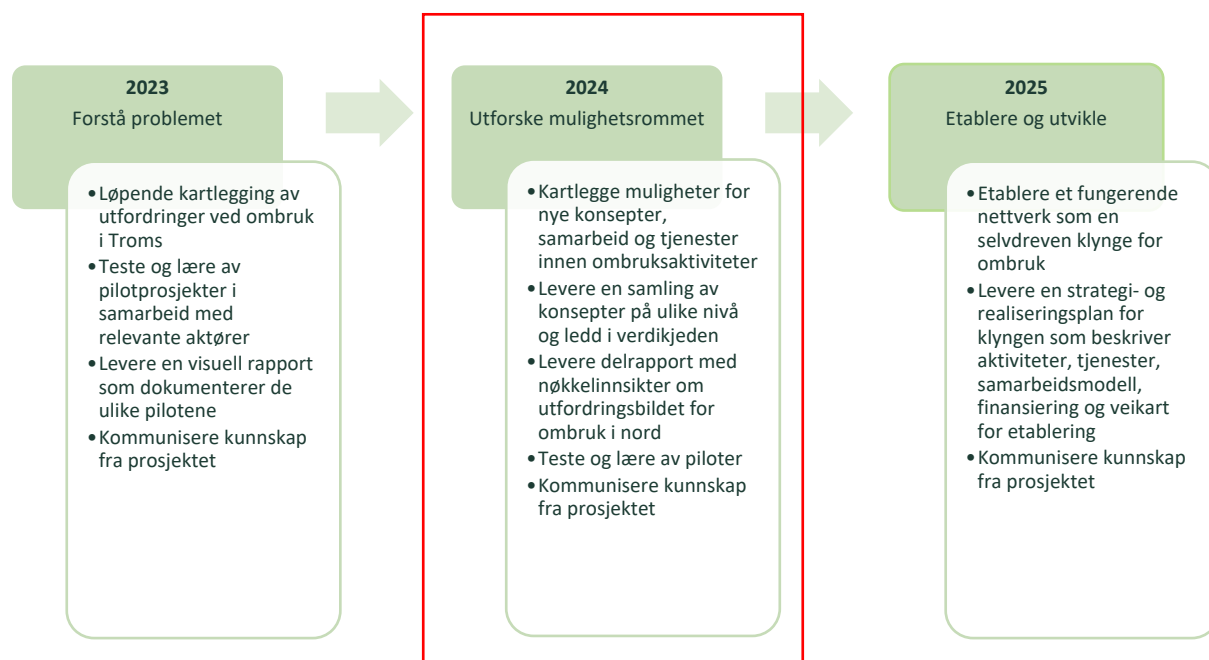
**2023**
Forstå problemet

- Løpende kartlegging av utfordringer ved ombruk i Troms
- Teste og lære av pilotprosjekter i samarbeid med relevante aktører
- Levere en visuell rapport som dokumenterer de ulike pilotene
- Kommunisere kunnskap fra prosjektet

**2024**
Utforske mulighetsrommet

- Kartlegge muligheter for nye konsepter, samarbeid og tjenester innen ombruksaktiviteter
- Levere en samling av konsepter på ulike nivå og ledd i verdikjeden
- Levere delrapport med nøkkelinnsikter om utfordringsbildet for ombruk i nord
- Teste og lære av piloter
- Kommunisere kunnskap fra prosjektet

**2025**
Etablere og utvikle

- Etablere et fungerende nettverk som en selvdreven klynge for ombruk
- Levere en strategi- og realiseringsplan for klyngen som beskriver aktiviteter, tjenester, samarbeidsmodell, finansiering og veikart for etablering
- Kommunisere kunnskap fra prosjektet